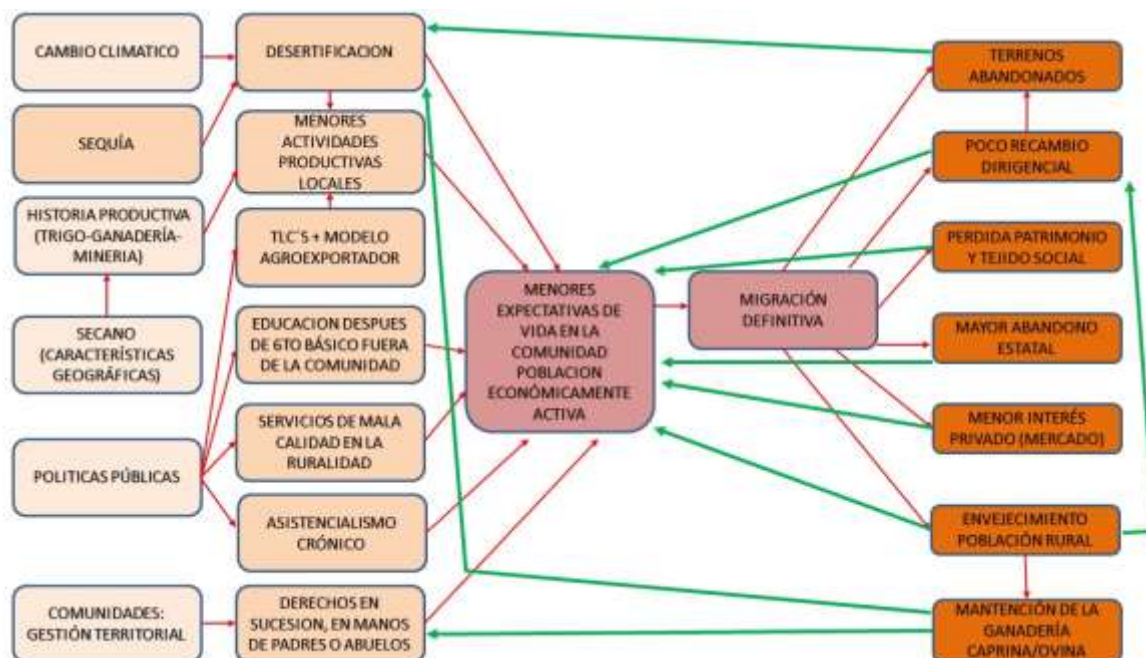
CAMBIO CLIMATICO

SEQUÍA

HISTORIA PRODUCTIVA (TRIGO-GANADERÍA-MINERIA)

SECANO (CARACTERÍSTICAS GEOGRÁFICAS)

POLITICAS PÚBLICAS

COMUNIDADES: GESTIÓN TERRITORIAL

DESERTIFICACION

MENORES ACTIVIDADES PRODUCTIVAS LOCALES

TLC'S + MODELO AGROEXPORTADOR

EDUCACION DESPUES DE 6TO BÁSICO FUERA DE LA COMUNIDAD

SERVICIOS DE MALA CALIDAD EN LA RURALIDAD

ASISTENCIALISMO CRÓNICO

DERECHOS EN SUCESION, EN MANOS DE PADRES O ABUELOS

MENORES EXPECTATIVAS DE VIDA EN LA COMUNIDAD POBLACION ECONÓMICAMENTE ACTIVA

MIGRACIÓN DEFINITIVA

TERRENOS ABANDONADOS

POCO RECAMBIO DIRIGENCIAL

PERDIDA PATRIMONIO Y TEJIDO SOCIAL

MAYOR ABANDONO ESTATAL

MENOR INTERÉS PRIVADO (MERCADO)

ENVEJECIMIENTO POBLACIÓN RURAL

MANTENCIÓN DE LA GANADERÍA CAPRINA/OVINA